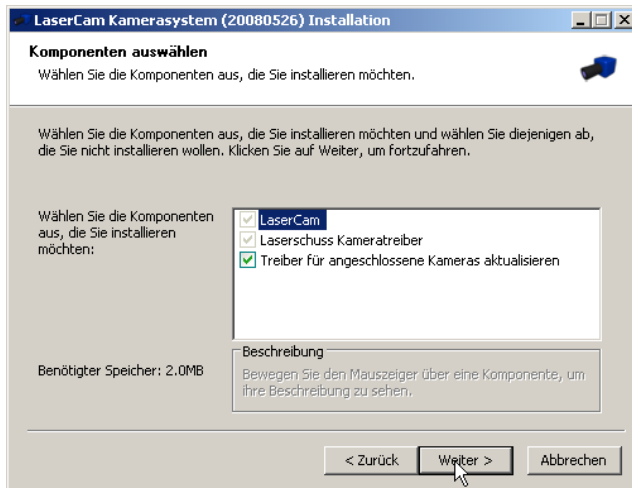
LaserCam Kamerasystem (20080526) Installation

Komponenten auswählen
Wählen Sie die Komponenten aus, die Sie installieren möchten.

Wählen Sie die Komponenten aus, die Sie installieren möchten und wählen Sie diejenigen ab, die Sie nicht installieren wollen. Klicken Sie auf Weiter, um fortzufahren.

Wählen Sie die Komponenten aus, die Sie installieren möchten:

LaserCam
Laserschuss Kameratreiber
Treiber für angeschlossene Kameras aktualisieren

Benötigter Speicher: 2.0MB

Beschreibung
Bewegen Sie den Mauszeiger über eine Komponente, um ihre Beschreibung zu sehen.

< Zurück
Weiter >
Abbrechen